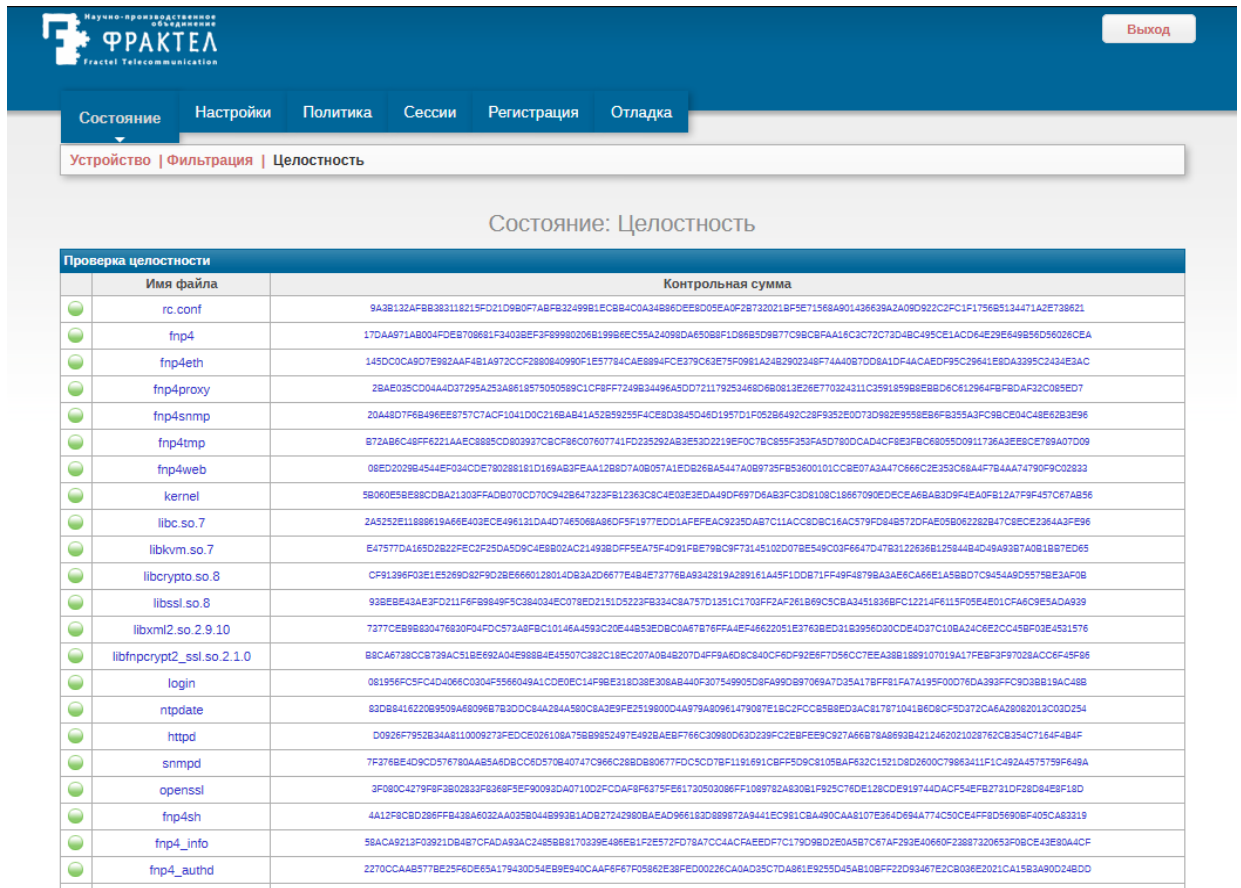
Научно-производственное объединение
ФРАКТЕЛ
Fractel Telecommunication

Выход

Состояние | Настройки | Политика | Сессии | Регистрация | Отладка

Устройство | Фильтрация | Целостность

Состояние: Целостность

Проверка целостности

| | Имя файла | Контрольная сумма |
|---|---|---|
| | rc.conf | 9A3B132AFBB383118215FD21D9B0F7ABFB32499B1ECBB4C0A34B86DEE8D05EA0F2B732021BF5E71568A901436639A2A09D922C2FC1F1756B5134471A2E738621 |
| | fnp4 | 17DAA971AB004FDEB708681F3403BEF3F89980206B199B6EC55A24098DA650B8F1D86B5D9B77C9BCBFAA16C3C72C73D4BC495CE1ACD64E29E649B56D56026CEA |
| | fnp4eth | 145DC0CA9D7E982AAF4B1A972CCF2880840990F1E57784CAE8894FCE379C63E75F0981A24B2902348F74A40B7DD8A1DF4ACAEDF95C29641E8DA3395C2434E3AC |
| | fnp4proxy | 2BAE035C004A4D37295A253A8618575050589C1CF8FF7249B34496A5DD721179253469D6B0813E26E770324311C3591859B8EBBD6C612964FBFBDAF32C085ED7 |
| | fnp4snmp | 20A48D7F6B496EE8757C7ACF1041D0C216BAB41A52B59255F4CE8D3845D46D1957D1F052B6492C28F9352E0D73D982E9558EB6FB355A3FC9BCE04C48E62B3E96 |
| | fnp4tmp | B72AB6C48FF6221AAEC8885CD803937CBCF86C07607741FD235292AB3E53D2219EF0C7BC855F353FA5D780DCAD4CF8E3FBC68055D0911736A3EE8CE789A07D09 |
| | fnp4web | 08ED2029B4544EF034CDE780288181D169AB3FEAA12B8D7A0B057A1EDB26BA5447A0B9725FB53600101CCBE07A3A47C666C2E353C68A4F7B4AA74790F9C02833 |
| | kernel | 5B060E5BE88CDBA21303FFADB070CD70C942B647323FB12363C8C4E03E3EDA49DF697D6AB3FC3D8108C18667090EDECEA6BAB3D9F4EA0FB12A7F9F457C67AB56 |
| | libc.so.7 | 2A5252E11888619A66E403ECE496131DA4D7465068A86DF5F1977EDD1AFEFEAC9235DAB7C11ACC8DBC16AC579FD84B572DFAE05B062282B47C8ECE2364A3FE96 |
| | libkvm.so.7 | E47577DA165D2B22FEC2F25DA5D9C4E8B02AC21493BDFF5EA75F4D91FBE79BC9F73145102D07BE549C03F6647D47B3122626B125844B4D49A93B7A0B1BB7ED65 |
| | libcrypto.so.8 | CF91396F03E1E5269D82F9D2BE660128014DB3A2D6677E4B4E73776BA9342819A289161A45F1DDB71FF49F4879BA3AE6CA66E1A5BBD7C9454A9D5575BE3AF0B |
| | libssl.so.8 | 93BEBE43AE3FD211F6FB9849F5C384034EC078ED2151D5223FB334C8A757D1351C1703FF2AF261B69C5CBA3451836BFC12214F6115F05E4E01CFA6C9E5ADA939 |
| | libxml2.so.2.9.10 | 7277CEB9B830476830F04FDC573A8FBC10146A4593C20E44B53EDBC0A67B76FFA4EF46622051E3763BED31B3956D30CDE4D37C10BA24C6E2CC45BF03E4531576 |
| | libfnpcrypt2_ssl.so.2.1.0 | B8CA6738CCB739AC51BE692A04E988B4E45507C382C18EC207A0B4B207D4FF9A6D8C840CF6DF92E6F7D56CC7EEA38B1889107019A17FEBF3F97028ACC6F45F86 |
| | login | 081956FC5FC4D4066C0304F5566049A1CDE0EC14F9BE318D38E308AB440F307549905D8FA99DB97069A7D35A17BFF81FA7A195F00D76DA393FFC9D3BB19AC48B |
| | ntpdate | 83DB8416220B9509A68096B7B3DDC84A284A580C8A3E9FE2519800D4A979A80961479087E1BC2FCCB5B8ED3AC817871041B6D8CF5D372CA6A28082013C03D254 |
| | httpd | D0926F7952B34A8110009273FEDCE026108A75B9852497E492BAEBF766C30980D63D239FC2EBFEE9C927A66B78A8693B4212462021028762CB354C7164F4B4F |
| | snmpd | 7F376BE4D9CD576780AAB5A6DBCC6D570B40747C966C28BDB90677FDC5CD7BF1191691CBFF5D9C8105BAF632C1521D8D2600C79863411F1C492A4575759F649A |
| | openssl | 3F080C4279F8F3B02833F8368F5EF90093DA0710D2FCDAF8F6375FE61730503086FF1089782A830B1F925C76DE128CDE919744DACF54EFB2731DF28D84E8F18D |
| | fnp4sh | 4A12F8CBD286FFB438A6032AA025B044B993B1ADB27242980BAEAD966183D889872A9441EC981CBA490CAA8107E364D694A774C50CE4FF8D5690BF405CA83319 |
| | fnp4_info | 58ACA9213F03921DB4B7CFADA93AC2485BB8170339E486EB1F2E572FD78A7CC4ACFAEEDF7C179D9BD2E0A5B7C67AF293E40660F23887320652F0BCE43E80A4CF |
| | fnp4_authd | 2270CCAAB577BE25F6DE65A179430D54EB9E940CAAF6F67F05862E38FED00226CA0AD35C7DA861E9255D45AB10BFF22D93467E2CB036E2021CA15B3A90D24BDD |